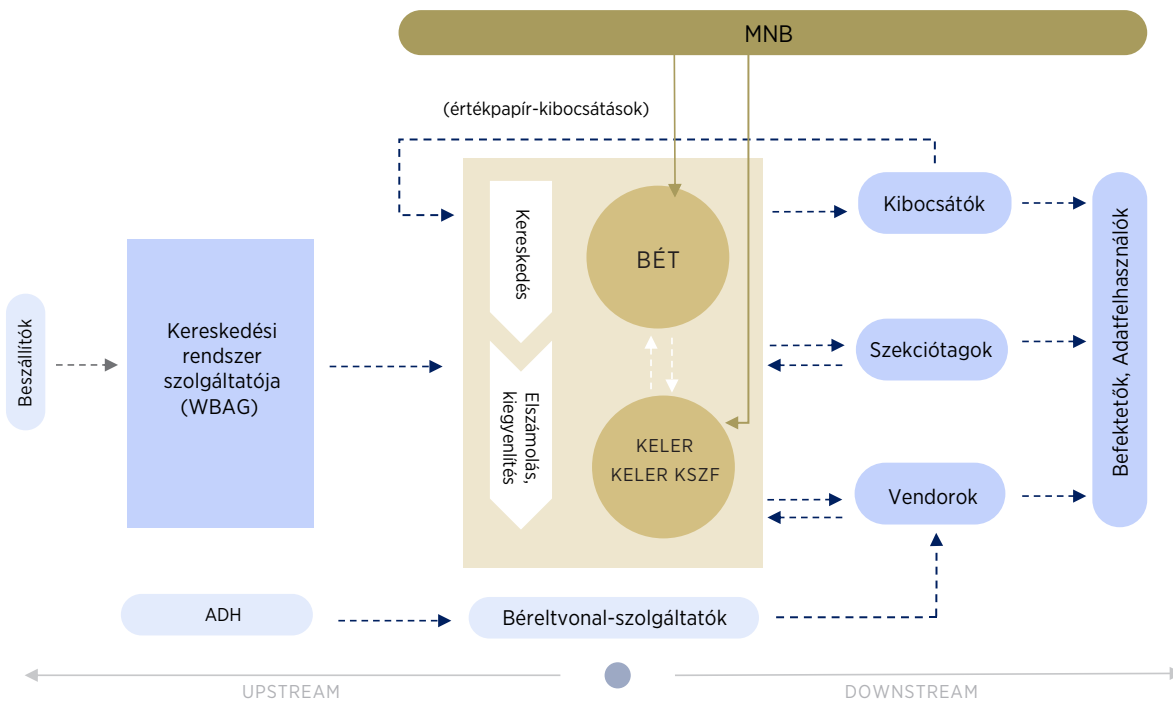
MNB

(értékpapír-kibocsátások)

Beszállítók

Kereskedési rendszer szolgáltatója (WBAG)

Kereskedés

Elszámolás, kiegyenlítés

BÉT

KELER
KELER KSZF

Kibocsátók

Szekciótagok

Vendorok

Befektetők, Adatfelhasználók

ADH

Béreltvonal-szolgáltatók

UPSTREAM

DOWNSTREAM